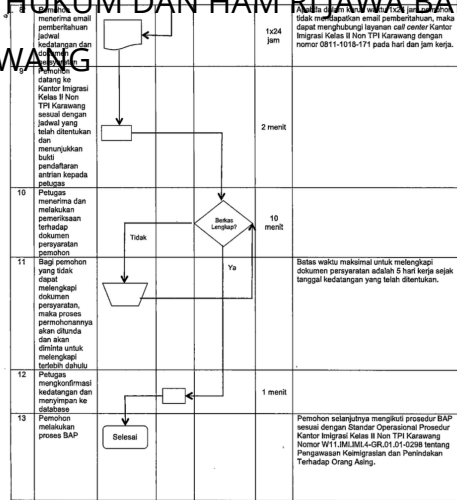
HUKUM DAN HAM KAWA BA WANG

| | | | | | | | |
|---|---|---|---|---|---|---|---|
| 8 | Pemohon menerima email pemberitahuan jadwal kedatangan dan dokumen persyaratan | | | | | 1x24 jam | Apabila dalam kurun waktu 1x24 jam pemohon tidak mendapatkan email pemberitahuan, maka dapat menghubungi layanan *call center* Kantor Imigrasi Kelas II Non TPI Karawang dengan nomor 0811-1018-171 pada hari dan jam kerja. |
| 9 | Pemohon datang ke Kantor Imigrasi Kelas II Non TPI Karawang sesuai dengan jadwal yang telah ditentukan dan menunjukkan bukti pendaftaran antrian kepada petugas | | | | | 2 menit | |
| 10 | Petugas menerima dan melakukan pemeriksaan terhadap dokumen persyaratan pemohon | | | | Berkas Lengkap? Tidak | 10 menit | |
| 11 | Bagi pemohon yang tidak dapat melengkapi dokumen persyaratan, maka proses permohonannya akan ditunda dan akan diminta untuk melengkapi terlebih dahulu | | | | Ya | | Batas waktu maksimal untuk melengkapi dokumen persyaratan adalah 5 hari kerja sejak tanggal kedatangan yang telah ditentukan. |
| 12 | Petugas mengkonfirmasi kedatangan dan menyimpan ke database | | | | | 1 menit | |
| 13 | Pemohon melakukan proses BAP | Selesai | | | | | Pemohon selanjutnya mengikuti prosedur BAP sesuai dengan Standar Operasional Prosedur Kantor Imigrasi Kelas II Non TPI Karawang Nomor W11.IMI.IMI.4-GR.01.01-0298 tentang Pengawasan Keimigrasian dan Penindakan Terhadap Orang Asing. |